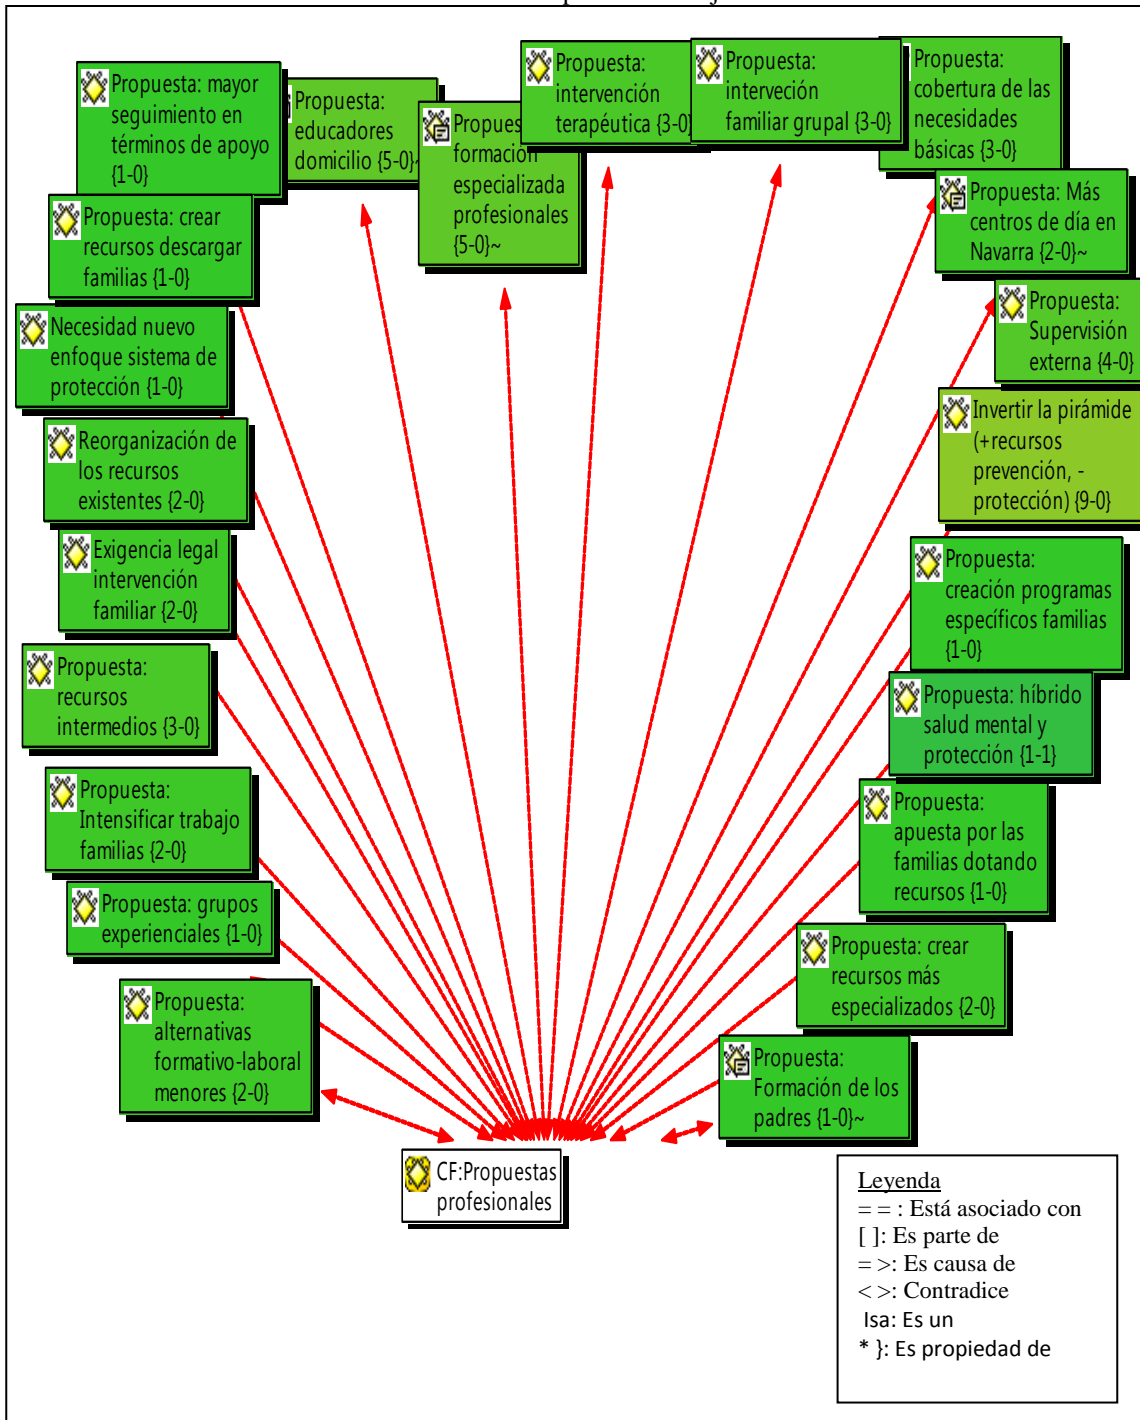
Propuesta: mayor seguimiento en términos de apoyo {1-0}

Propuesta: educadores domicilio {5-0}~

Propues formación especializada profesionales {5-0}~

Propuesta: intervención terapéutica {3-0}

Propuesta: intervención familiar grupal {3-0}

Propuesta: cobertura de las necesidades básicas {3-0}

Propuesta: crear recursos descargar familias {1-0}

Propuesta: Más centros de día en Navarra {2-0}~

Necesidad nuevo enfoque sistema de protección {1-0}

Propuesta: Supervisión externa {4-0}

Reorganización de los recursos existentes {2-0}

Invertir la pirámide (+recursos prevención, -protección) {9-0}

Exigencia legal intervención familiar {2-0}

Propuesta: creación programas específicos familias {1-0}

Propuesta: recursos intermedios {3-0}

Propuesta: híbrido salud mental y protección {1-1}

Propuesta: Intensificar trabajo familias {2-0}

Propuesta: apuesta por las familias dotando recursos {1-0}

Propuesta: grupos experienciales {1-0}

Propuesta: crear recursos más especializados {2-0}

Propuesta: alternativas formativo-laboral menores {2-0}

Propuesta: Formación de los padres {1-0}~

CF:Propuestas profesionales

Leyenda
= = : Está asociado con
[ ]: Es parte de
= >: Es causa de
< >: Contradice
Isa: Es un
* }: Es propiedad de